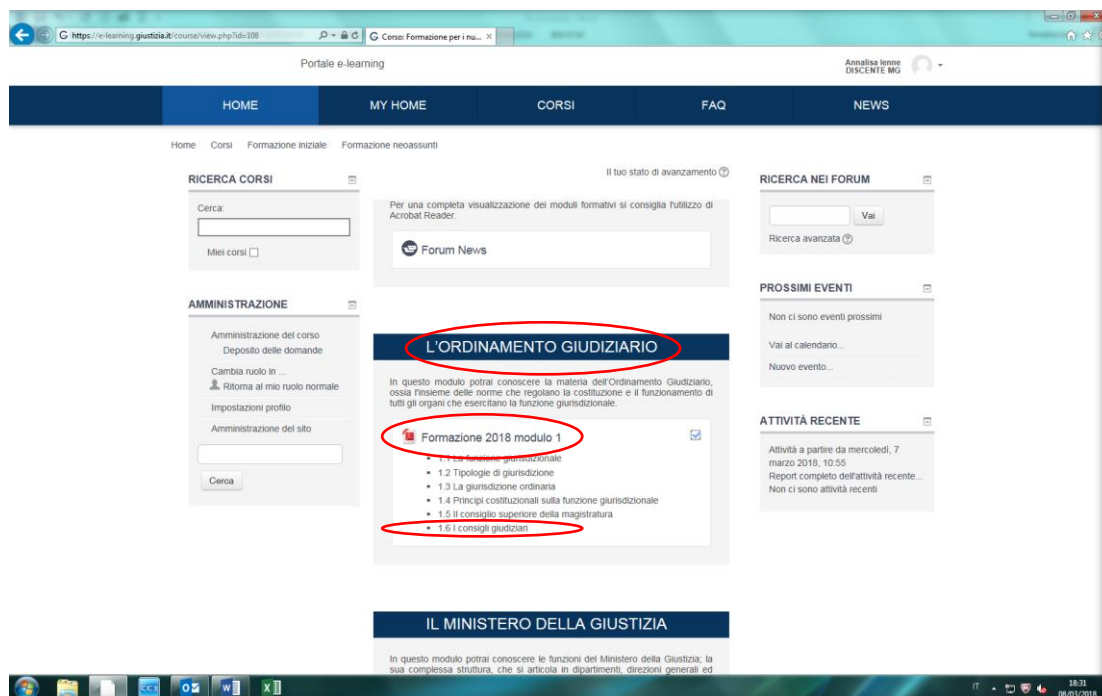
https://e-learning.giustizia.it/course/view.php?id=108

Corso: Formazione per i nu...

Portale e-learning

Annalisa Ienne
DISCENTE MG

HOME
MY HOME
CORSI
FAQ
NEWS

Home Corsi Formazione iniziale Formazione neoassunti

RICERCA CORSI

Cerca:

Miei corsi

AMMINISTRAZIONE

Amministrazione del corso
Deposito delle domande
Cambia ruolo in ...
Ritorna al mio ruolo normale
Impostazioni profilo
Amministrazione del sito

Cerca

Il tuo stato di avanzamento

Per una completa visualizzazione dei moduli formativi si consiglia l'utilizzo di Acrobat Reader.

Forum News

L'ORDINAMENTO GIUDIZIARIO

In questo modulo potrai conoscere la materia dell'Ordinamento Giudiziario, ossia l'insieme delle norme che regolano la costituzione e il funzionamento di tutti gli organi che esercitano la funzione giurisdizionale.

Formazione 2018 modulo 1

- 1.1 La funzione giurisdizionale
- 1.2 Tipologie di giurisdizione
- 1.3 La giurisdizione ordinaria
- 1.4 Principi costituzionali sulla funzione giurisdizionale
- 1.5 Il consiglio superiore della magistratura
- 1.6 I consigli giudiziari

IL MINISTERO DELLA GIUSTIZIA

In questo modulo potrai conoscere le funzioni del Ministero della Giustizia; la sua complessa struttura, che si articola in dipartimenti, direzioni generali ed

RICERCA NEI FORUM

Vai

Ricerca avanzata

PROSSIMI EVENTI

Non ci sono eventi prossimi

Vai al calendario...

Nuovo evento...

ATTIVITÀ RECENTE

Attività a partire da mercoledì, 7 marzo 2018, 10:55
Report completo dell'attività recente...
Non ci sono attività recenti

IT 18:31 08/03/2018